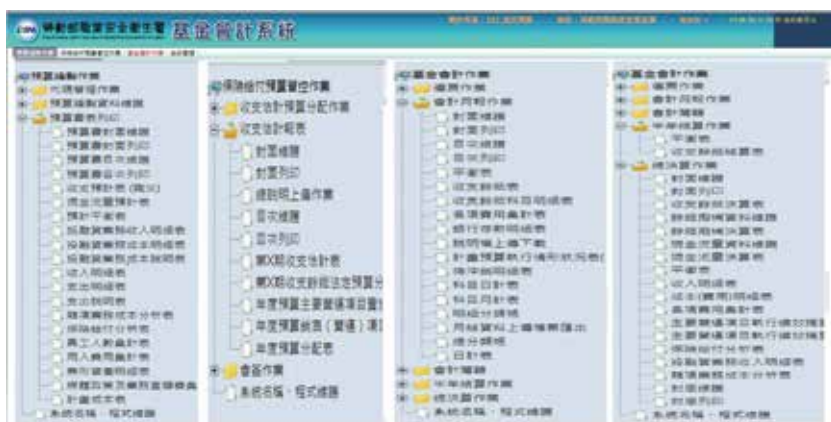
勞動部職業安全衛生署 基金會計系統

預算編製作業
代碼管理作業
預算基本資料維護
預算書表列印
預算書封面維護
預算書封面列印
預算書目次維護
預算書目次列印
收支預計表(概況)
現金流量預計表
預計平衡表
銷貨收入明細表
銷貨成本明細表
收入明細表
支出明細表
職類費用
合計
系統功能、程式維護

預算執行預算管控作業
收支估計預算分配作業
收支估計概表
封面維護
封面列印
編製說明作業
目次維護
目次列印
第X期收支估計表
第X期收支估計預算分配
年度預算主要營運項目預
年度預算銷貨(營運)項目
年度預算分配表
會計作業
系統功能、程式維護

基金會計作業
傳票作業
會計月報作業
封面維護
封面列印
目次維護
目次列印
平衡表
收支餘絀表
收支餘絀科目明細表
基金用途別明細表
銀行存款明細表
說明摘上傳下載
計畫預算執行情形狀況表
庫存明細表
科目日計表
科目月計表
明細分類帳
月報資料上傳暨匯出
總分類帳
日計表
會計報表
年度決算作業
決算作業
系統功能、程式維護

基金會計作業
傳票作業
會計月報作業
會計報表
年度結算作業
平衡表
收支餘絀結算表
決算作業
封面維護
封面列印
收支餘絀決算表
餘絀撥補資料維護
餘絀撥補決算表
現金流量資料維護
現金流量決算表
平衡表
收入明細表
成本(費用)明細表
基金用途別表
主要營運項目執行成效檢討
主要營運項目執行成效檢討
固定資產
銷貨收入明細表
職類費用成本分析表
封面維護
封面列印
系統功能、程式維護